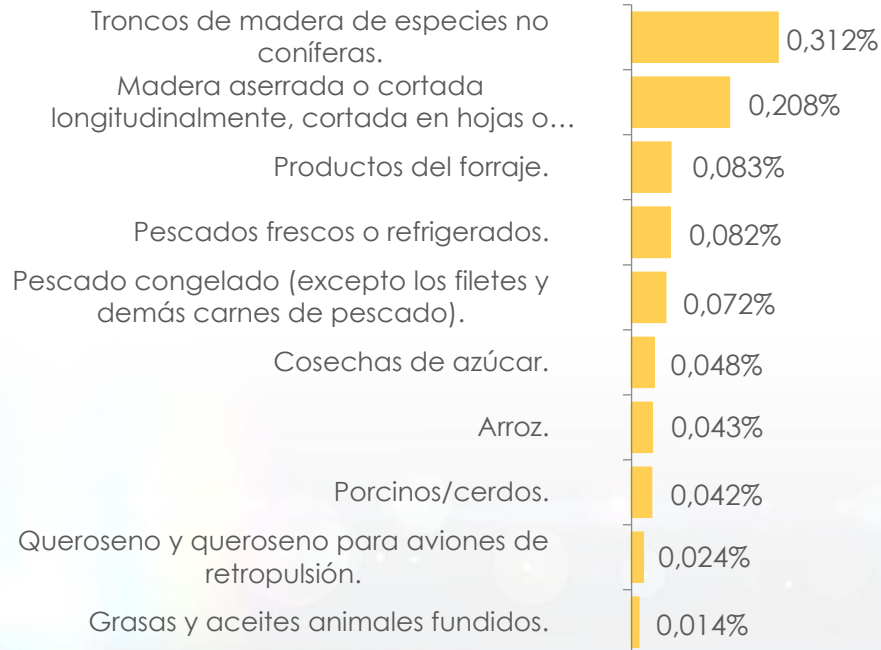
| | |
|---|---|
| Troncos de madera de especies no coníferas. | 0,312% |
| Madera aserrada o cortada longitudinalmente, cortada en hojas o… | 0,208% |
| Productos del forraje. | 0,083% |
| Pescados frescos o refrigerados. | 0,082% |
| Pescado congelado (excepto los filetes y demás carnes de pescado). | 0,072% |
| Cosechas de azúcar. | 0,048% |
| Arroz. | 0,043% |
| Porcinos/cerdos. | 0,042% |
| Queroseno y queroseno para aviones de retropulsión. | 0,024% |
| Grasas y aceites animales fundidos. | 0,014% |